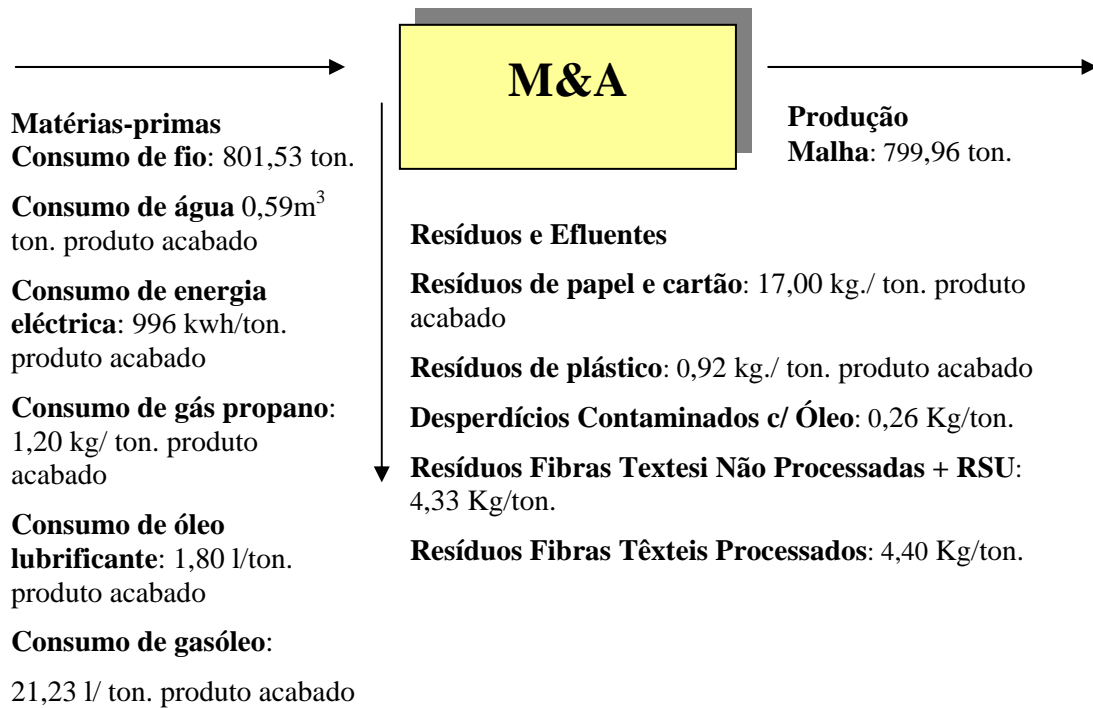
M&A

Matérias-primas
Consumo de fio: 801,53 ton.

Consumo de água 0,59m$^3$ ton. produto acabado

Consumo de energia eléctrica: 996 kwh/ton. produto acabado

Consumo de gás propano: 1,20 kg/ ton. produto acabado

Consumo de óleo lubrificante: 1,80 l/ton. produto acabado

Consumo de gasóleo:

21,23 l/ ton. produto acabado

Produção
Malha: 799,96 ton.

Resíduos e Efluentes

Resíduos de papel e cartão: 17,00 kg./ ton. produto acabado

Resíduos de plástico: 0,92 kg./ ton. produto acabado

Desperdícios Contaminados c/ Óleo: 0,26 Kg/ton.

Resíduos Fibras Textesi Não Processadas + RSU: 4,33 Kg/ton.

Resíduos Fibras Têxteis Processados: 4,40 Kg/ton.